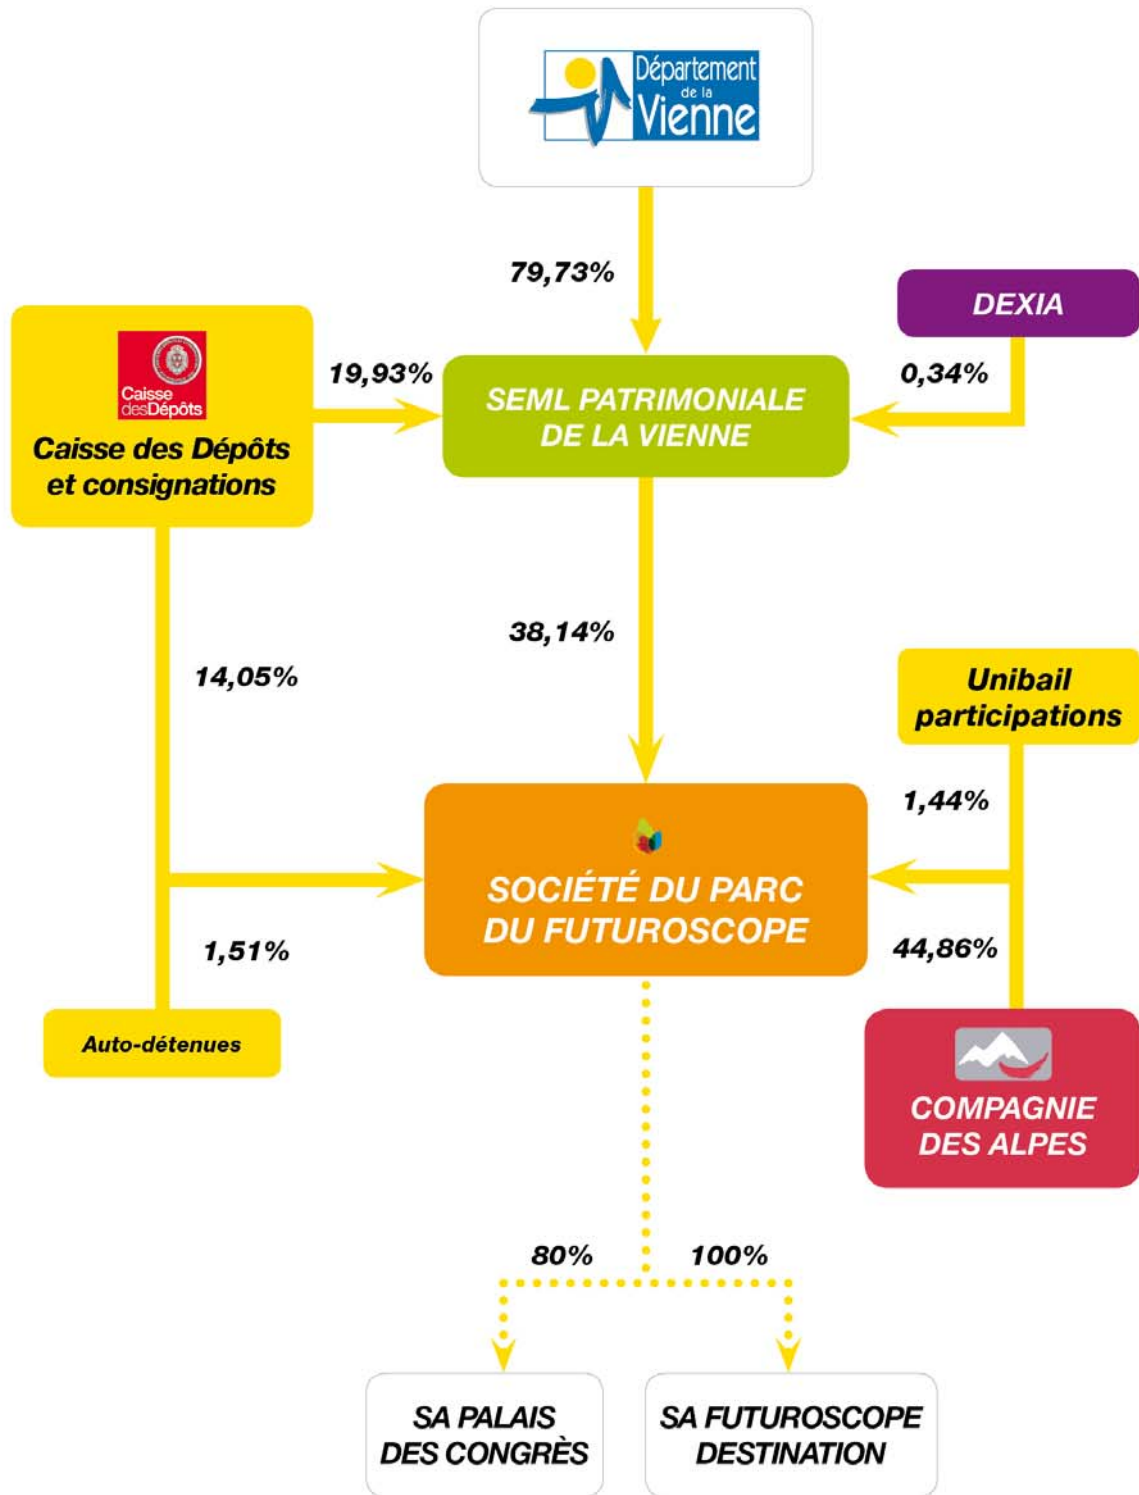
Département de la Vienne

79,73%

DEXIA

Caisse des Dépôts

Caisse des Dépôts et consignations

19,93%

SEML PATRIMONIALE DE LA VIENNE

0,34%

38,14%

14,05%

Unibail participations

1,44%

SOCIÉTÉ DU PARC DU FUTUROSCOPE

1,51%

44,86%

Auto-détenues

COMPAGNIE DES ALPES

80%

100%

SA PALAIS DES CONGRÈS

SA FUTUROSCOPE DESTINATION